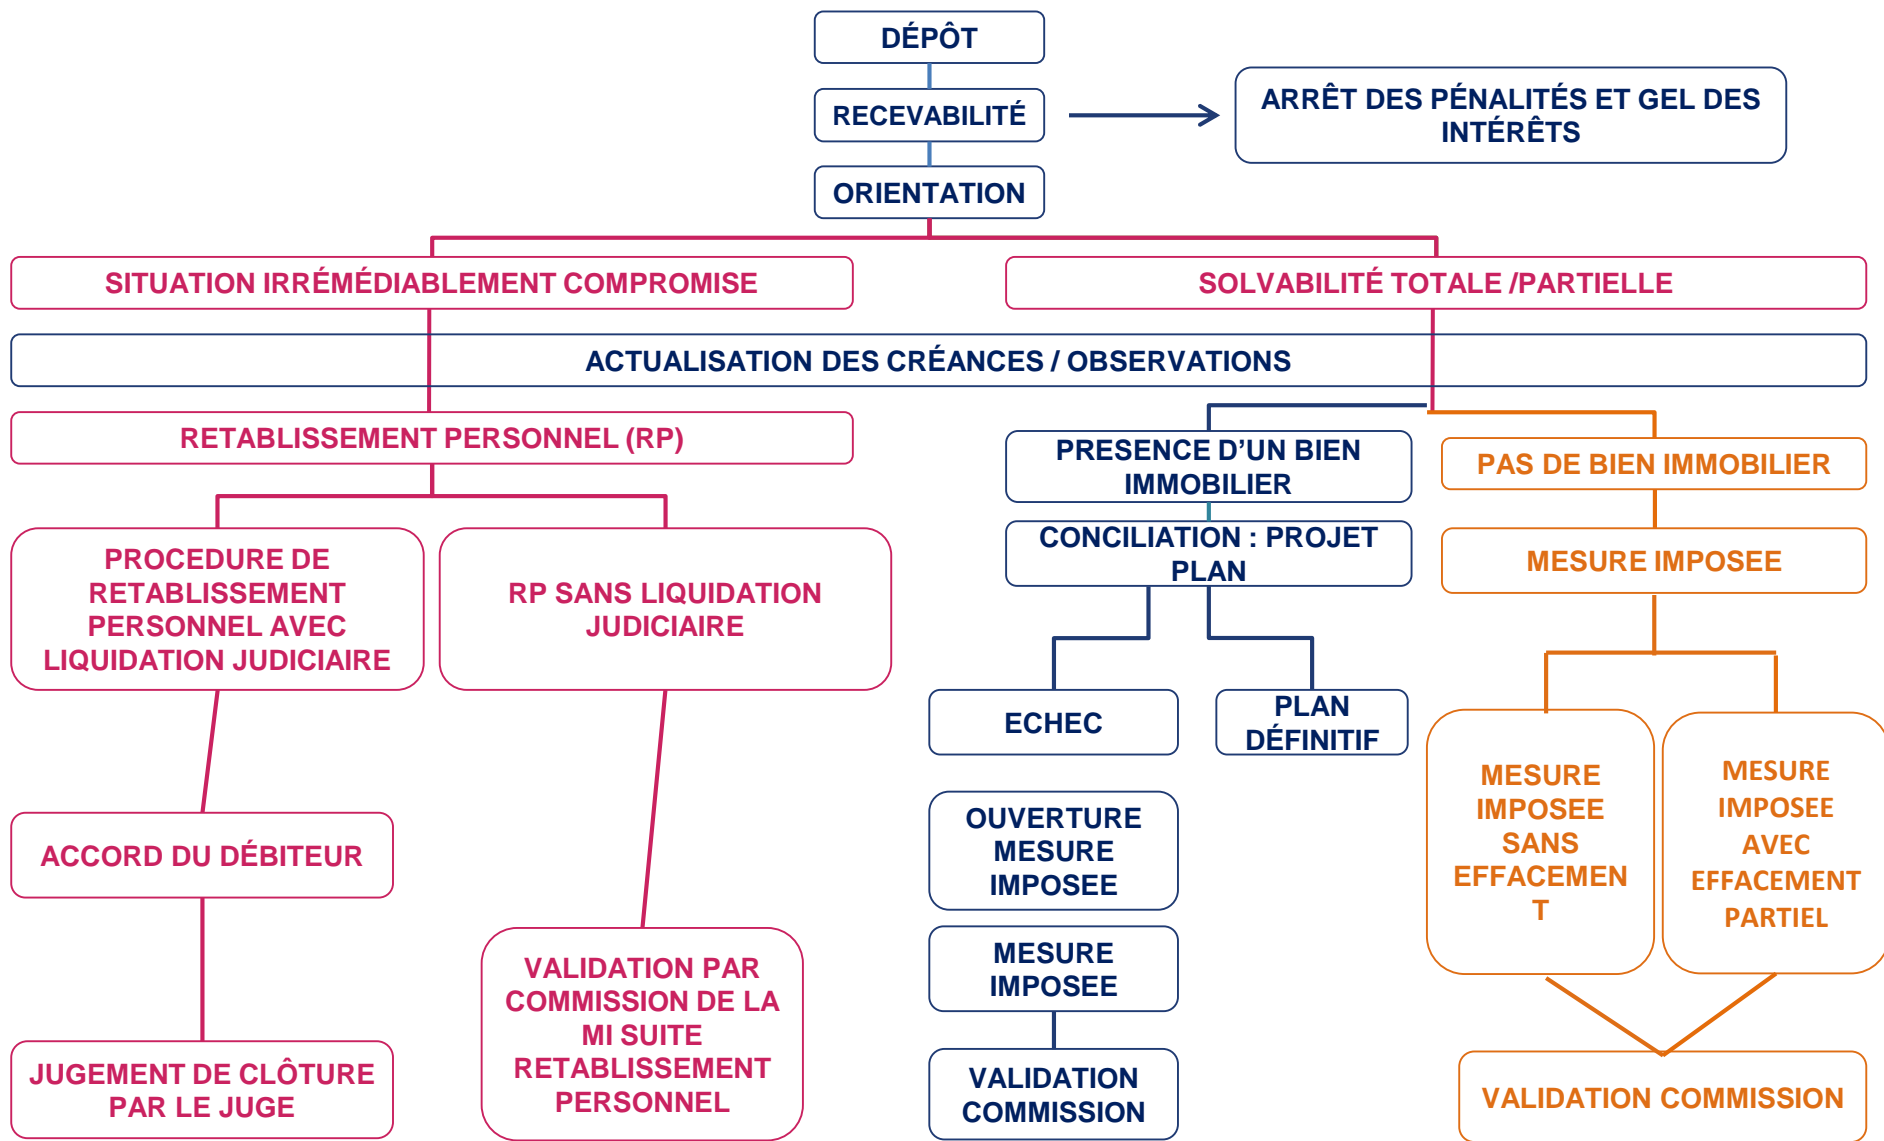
DÉPÔT

RECEVABILITÉ

ARRÊT DES PÉNALITÉS ET GEL DES INTÉRÊTS

ORIENTATION

SITUATION IRRÉMÉDIABLEMENT COMPROMISE

SOLVABILITÉ TOTALE /PARTIELLE

ACTUALISATION DES CRÉANCES / OBSERVATIONS

RETABLISSEMENT PERSONNEL (RP)

PROCEDURE DE RETABLISSEMENT PERSONNEL AVEC LIQUIDATION JUDICIAIRE

RP SANS LIQUIDATION JUDICIAIRE

ACCORD DU DÉBITEUR

JUGEMENT DE CLÔTURE PAR LE JUGE

VALIDATION PAR COMMISSION DE LA MI SUITE RETABLISSEMENT PERSONNEL

PRESENCE D'UN BIEN IMMOBILIER

CONCILIATION : PROJET PLAN

ECHEC

PLAN DÉFINITIF

OUVERTURE MESURE IMPOSEE

MESURE IMPOSEE

VALIDATION COMMISSION

PAS DE BIEN IMMOBILIER

MESURE IMPOSEE

MESURE IMPOSEE SANS EFFACEMENT

MESURE IMPOSEE AVEC EFFACEMENT PARTIEL

VALIDATION COMMISSION